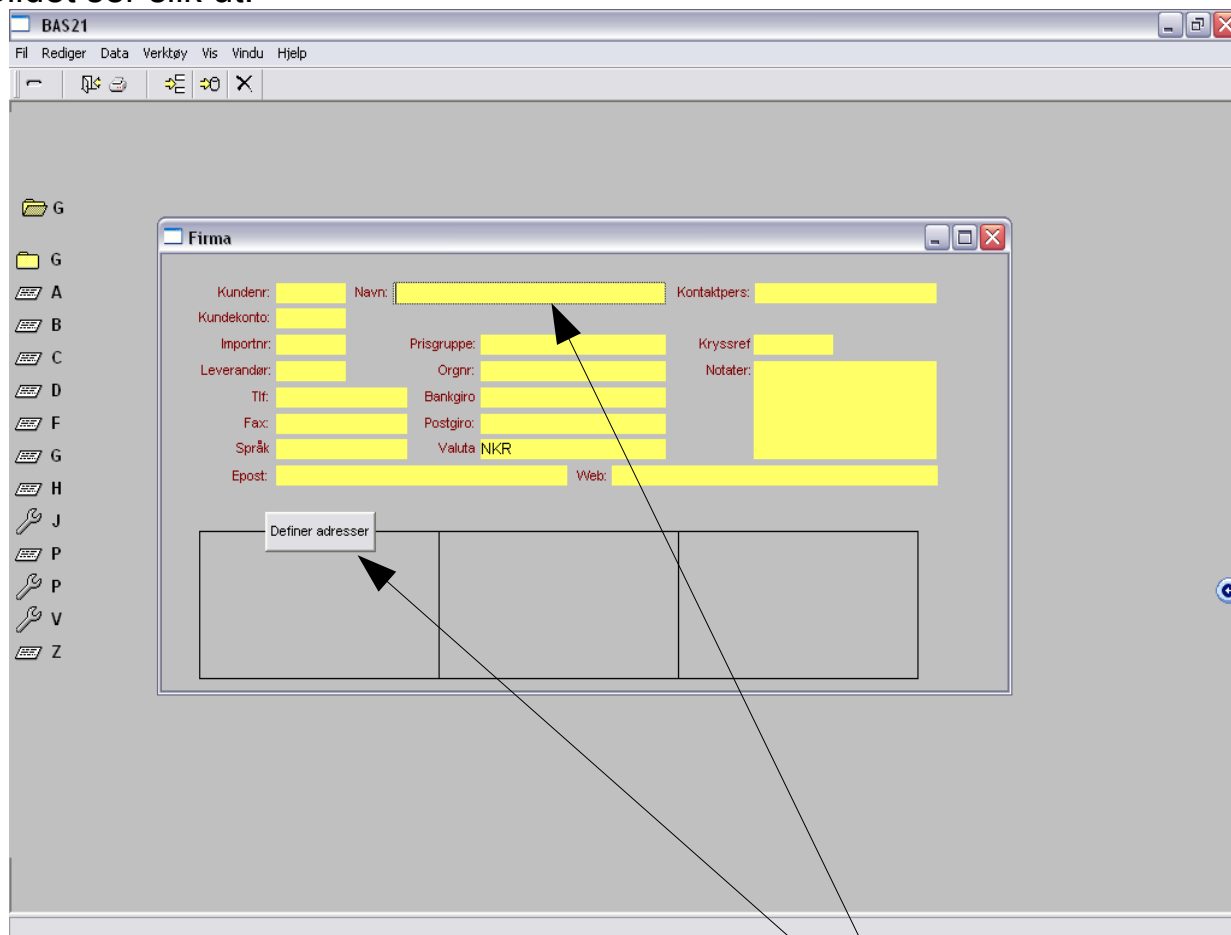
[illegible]
BAS21
Fil Rediger Data Verktøy Vis Vindu Hjelp
G
G
A
B
C
D
F
G
H
J
P
P
V
Z
Firma
Kundenr: Navn: Kontaktpers:
Kundekonto:
Importnr: Prisgruppe: Kryssref
Leverandør: Orgnr: Notater:
Tlf: Bankgiro
Fax: Postgiro:
Språk Valuta NKR
Epost: Web:
Definer adresser